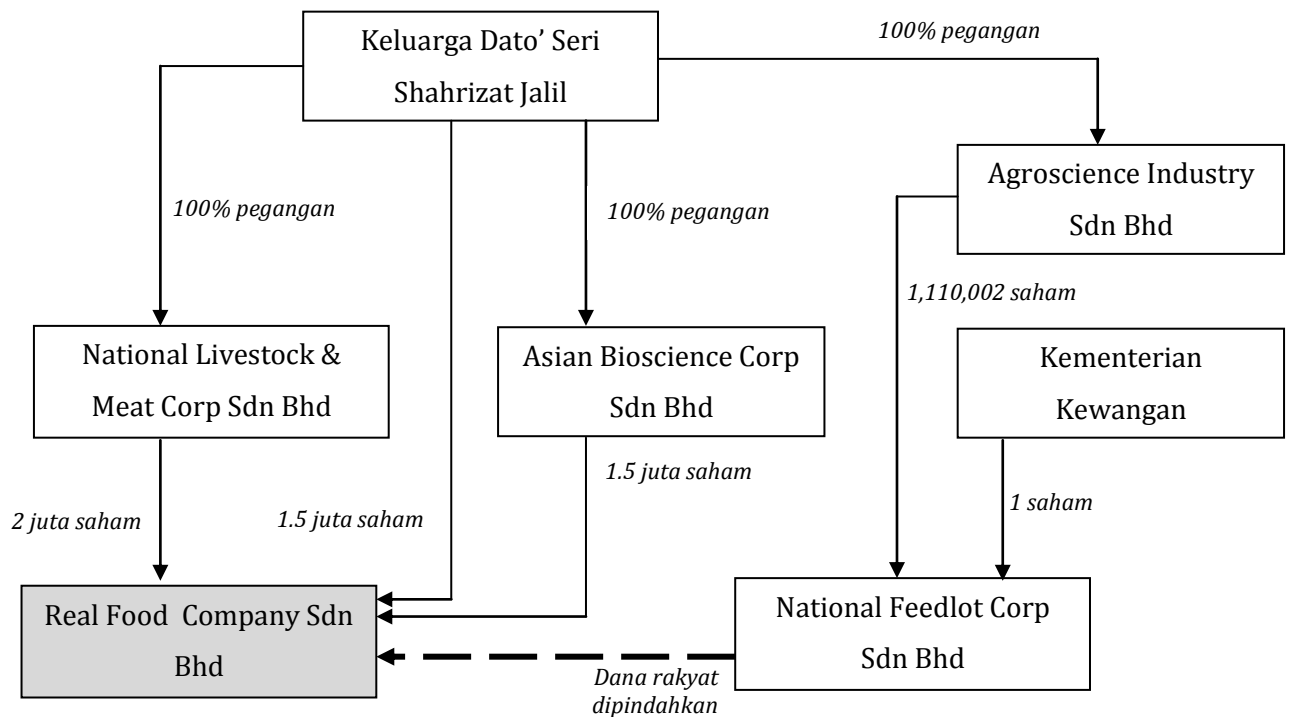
Keluarga Dato' Seri Shahrizat Jalil

100% pegangan

Agroscience Industry Sdn Bhd

100% pegangan

100% pegangan

1,110,002 saham

National Livestock & Meat Corp Sdn Bhd

Asian Bioscience Corp Sdn Bhd

Kementerian Kewangan

1.5 juta saham

2 juta saham

1.5 juta saham

1 saham

Real Food Company Sdn Bhd

National Feedlot Corp Sdn Bhd

Dana rakyat dipindahkan